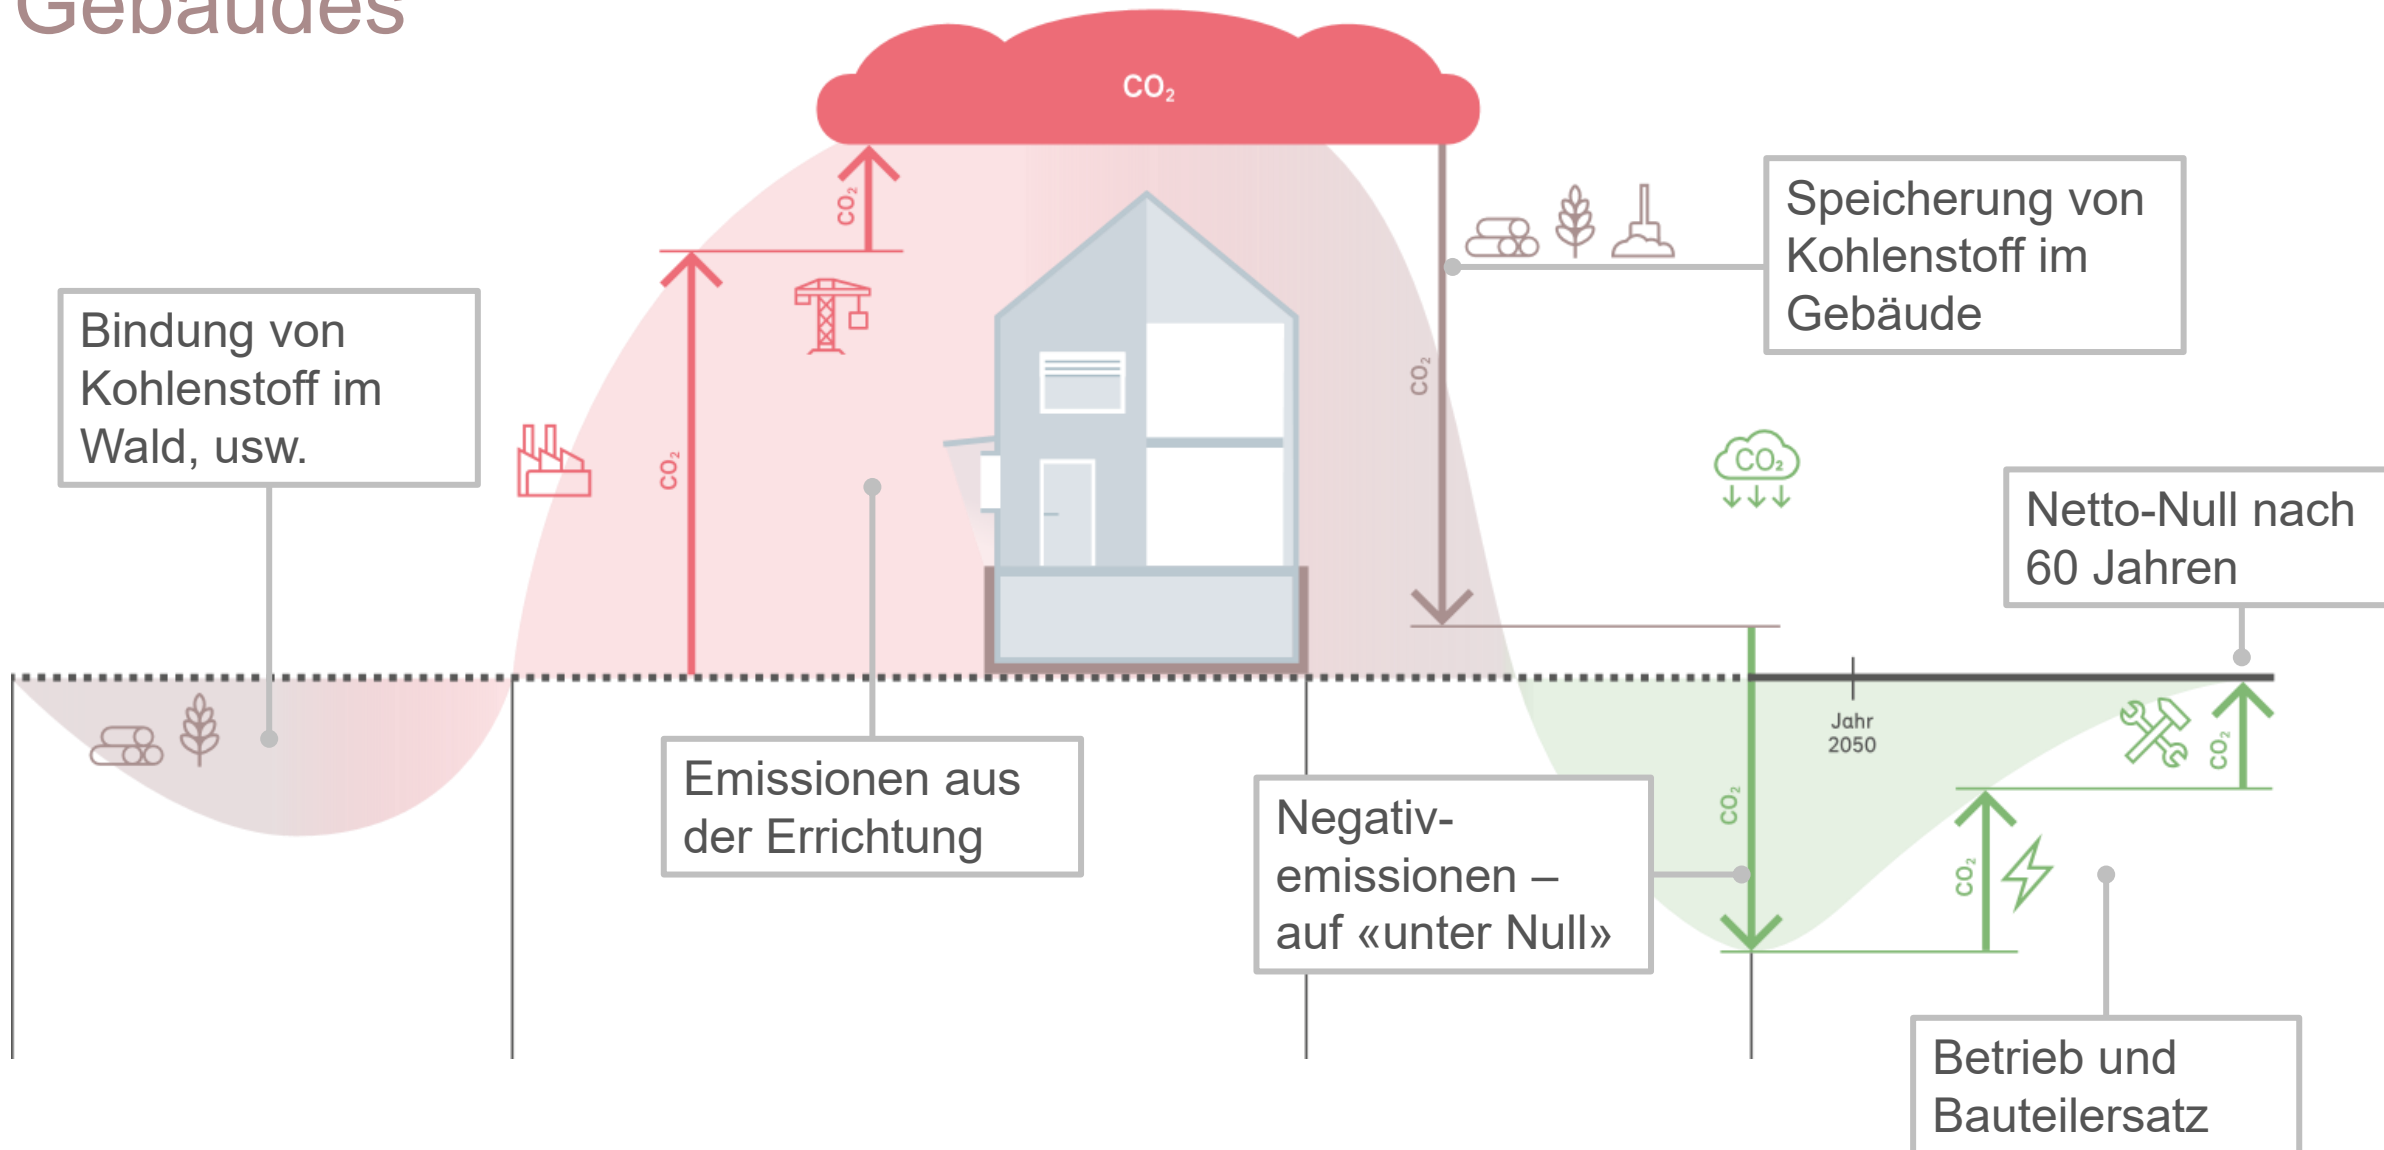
Gebäudes

$CO_2$

Speicherung von Kohlenstoff im Gebäude

Bindung von Kohlenstoff im Wald, usw.

$CO_2$

$CO_2$

$CO_2$

$CO_2$

Netto-Null nach 60 Jahren

Jahr 2050

$CO_2$

$CO_2$

$CO_2$

Emissionen aus der Errichtung

Negativ-emissionen – auf «unter Null»

Betrieb und Bauteilersatz